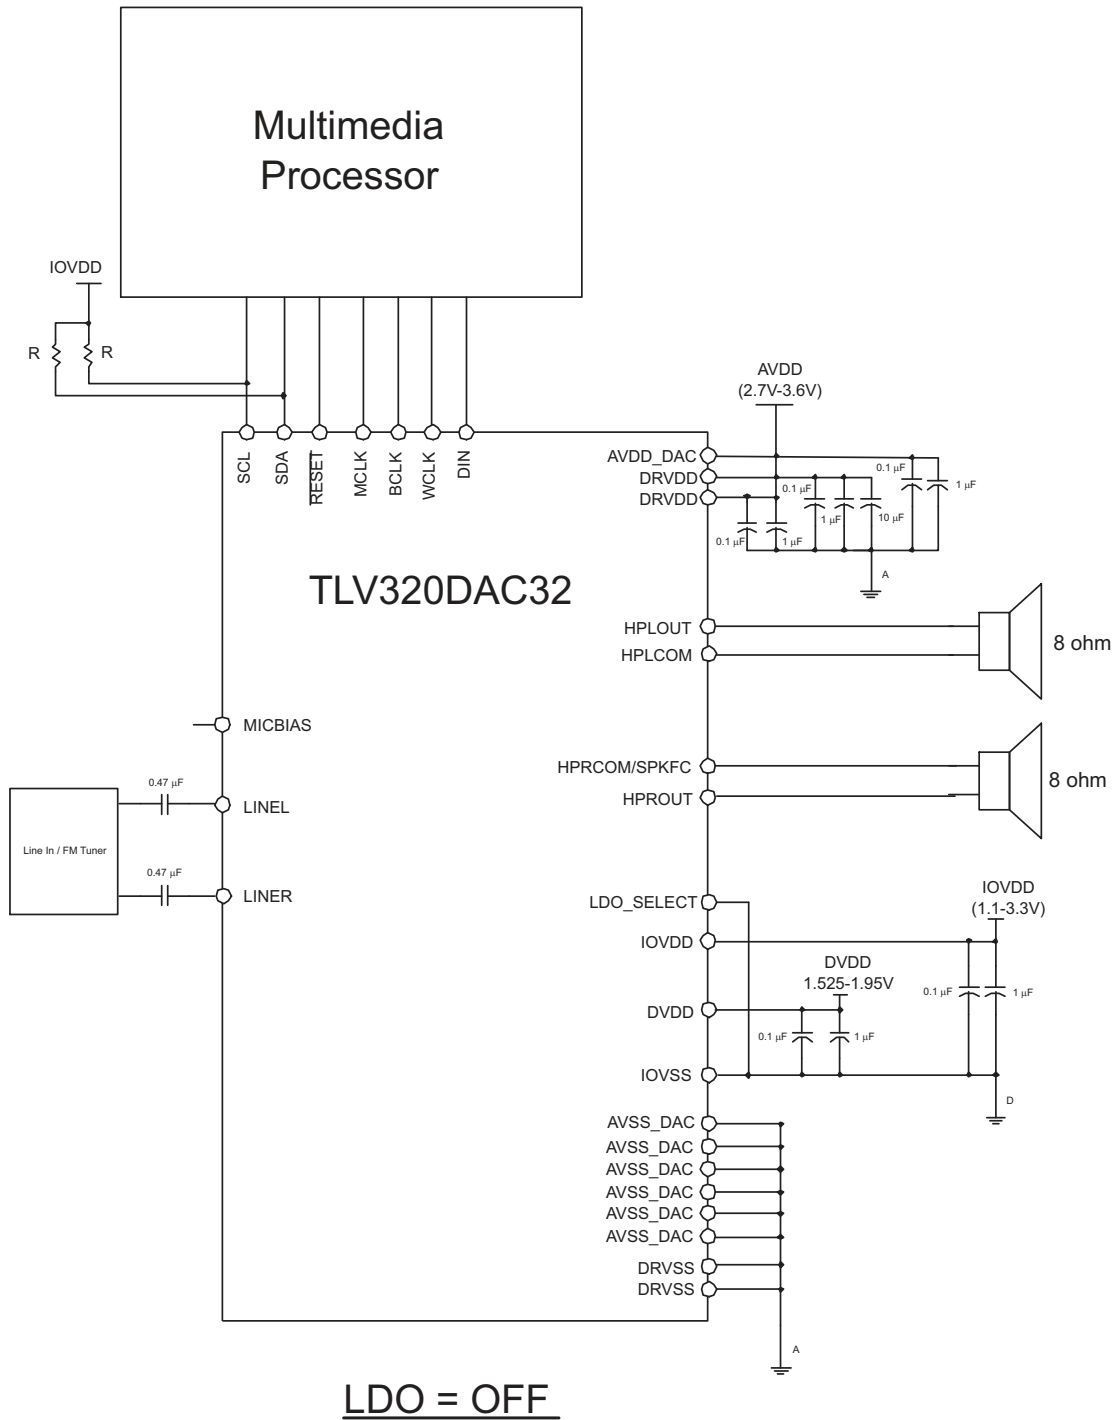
Multimedia Processor

IOVDD

R

R

SCL

SDA

RESET

MCLK

BCLK

WCLK

DIN

AVDD
(2.7V-3.6V)

AVDD_DAC

DRVDD

DRVDD

0.1 µF

1 µF

0.1 µF

1 µF

10 µF

0.1 µF

1 µF

A

TLV320DAC32

HPLOUT

HPLCOM

8 ohm

MICBIAS

0.47 µF

LINEL

Line In / FM Tuner

0.47 µF

LINER

HPRCOM/SPKFC

HPROUT

8 ohm

LDO_SELECT

IOVDD

DVDD

IOVSS

IOVDD
(1.1-3.3V)

DVDD
1.525-1.95V

0.1 µF

1 µF

0.1 µF

1 µF

D

AVSS_DAC

AVSS_DAC

AVSS_DAC

AVSS_DAC

AVSS_DAC

AVSS_DAC

DRVSS

DRVSS

A

LDO = OFF